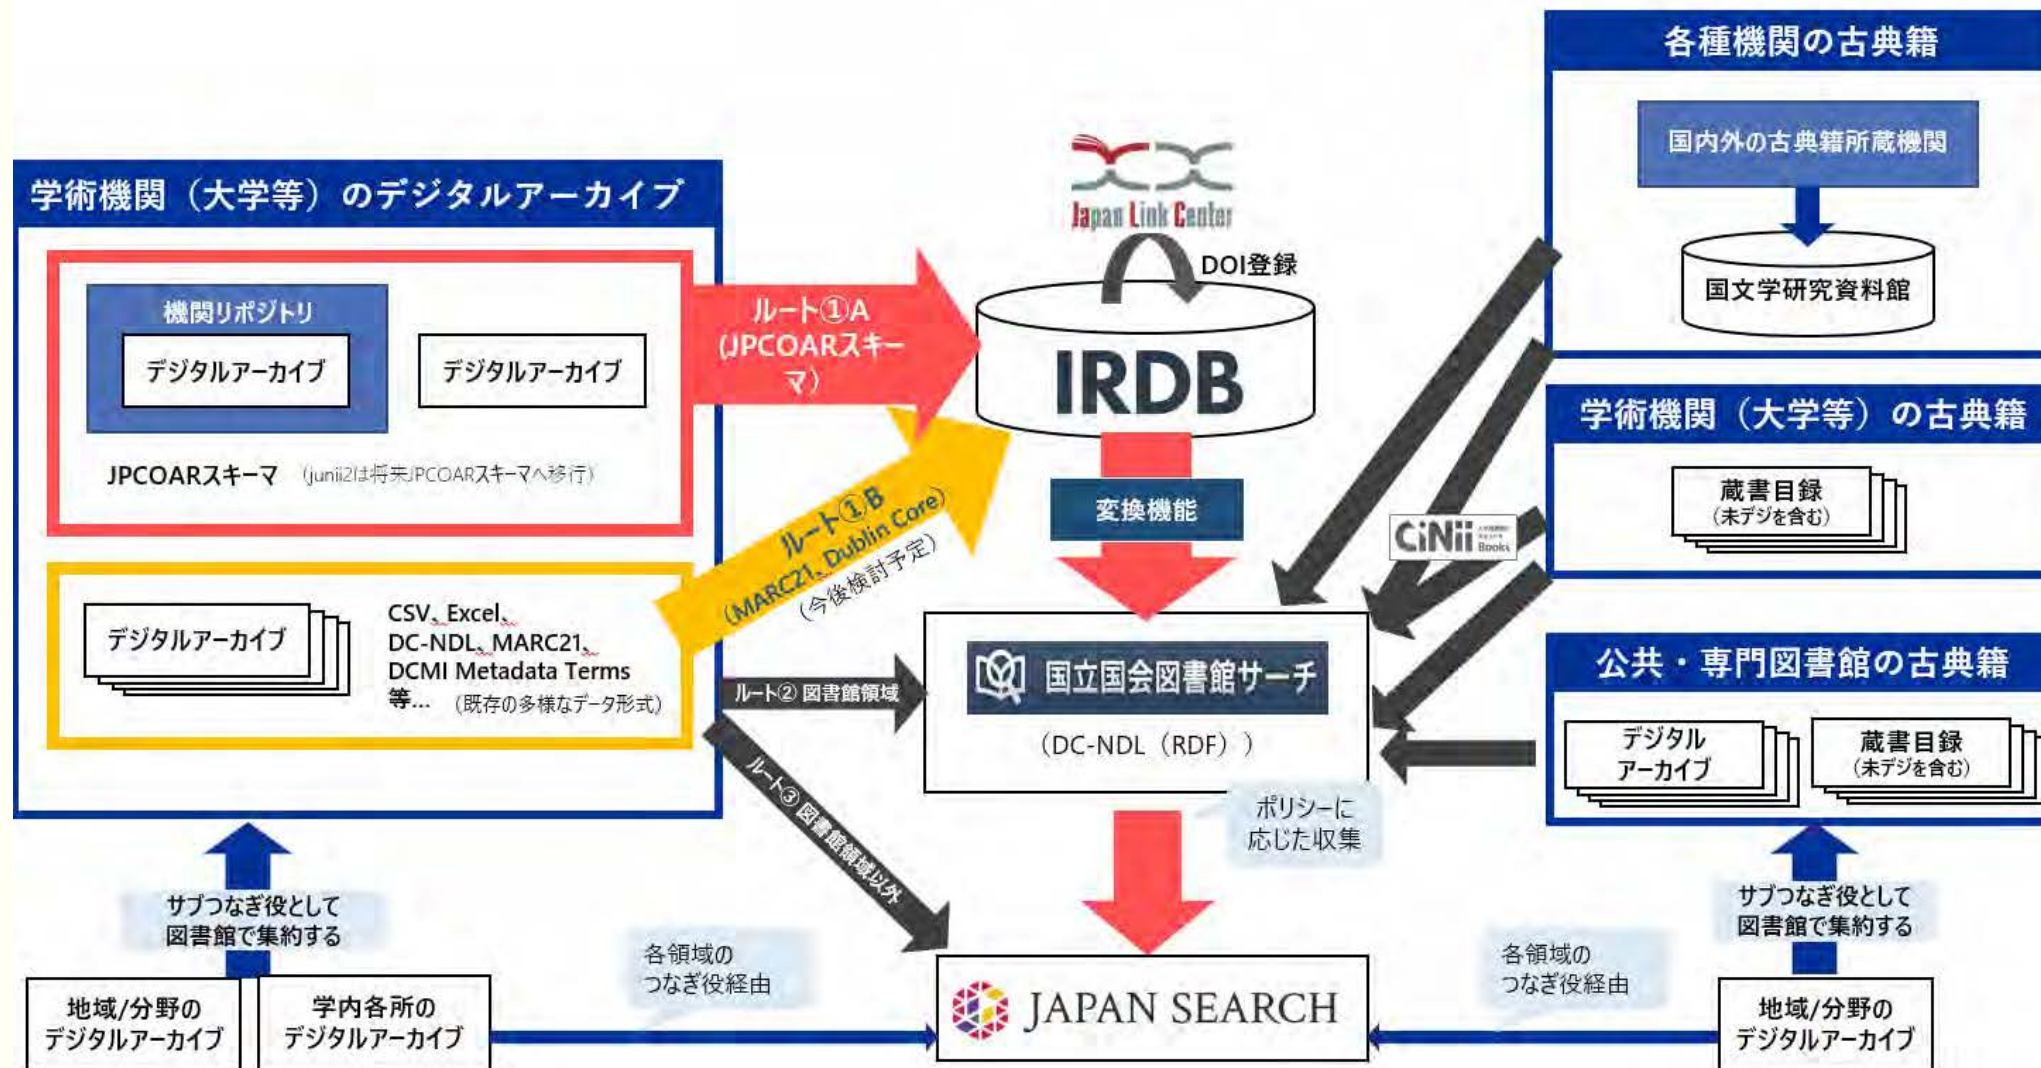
学術機関（大学等）のデジタルアーカイブ

機関リポジトリ

デジタルアーカイブ

デジタルアーカイブ

JPCOARスキーマ （junii2は将来JPCOARスキーマへ移行）

デジタルアーカイブ

CSV、Excel、DC-NDL、MARC21、DCMI Metadata Terms 等… （既存の多様なデータ形式）

ルート①A （JPCOARスキーマ）

ルート①B （MARC21、Dublin Core） （今後検討予定）

Japan Link Center

DOI登録

IRDB

変換機能

ルート② 図書館領域

国立国会図書館サーチ

（DC-NDL（RDF））

ルート③ 図書館領域以外

ポリシーに応じた収集

各種機関の古典籍

国内外の古典籍所蔵機関

国文学研究資料館

学術機関（大学等）の古典籍

蔵書目録 （未デジを含む）

CiNii Books

公共・専門図書館の古典籍

デジタルアーカイブ

蔵書目録 （未デジを含む）

サブつなぎ役として図書館で集約する

地域/分野のデジタルアーカイブ

学内各所のデジタルアーカイブ

各領域のつなぎ役経由

JAPAN SEARCH

各領域のつなぎ役経由

サブつなぎ役として図書館で集約する

地域/分野のデジタルアーカイブ